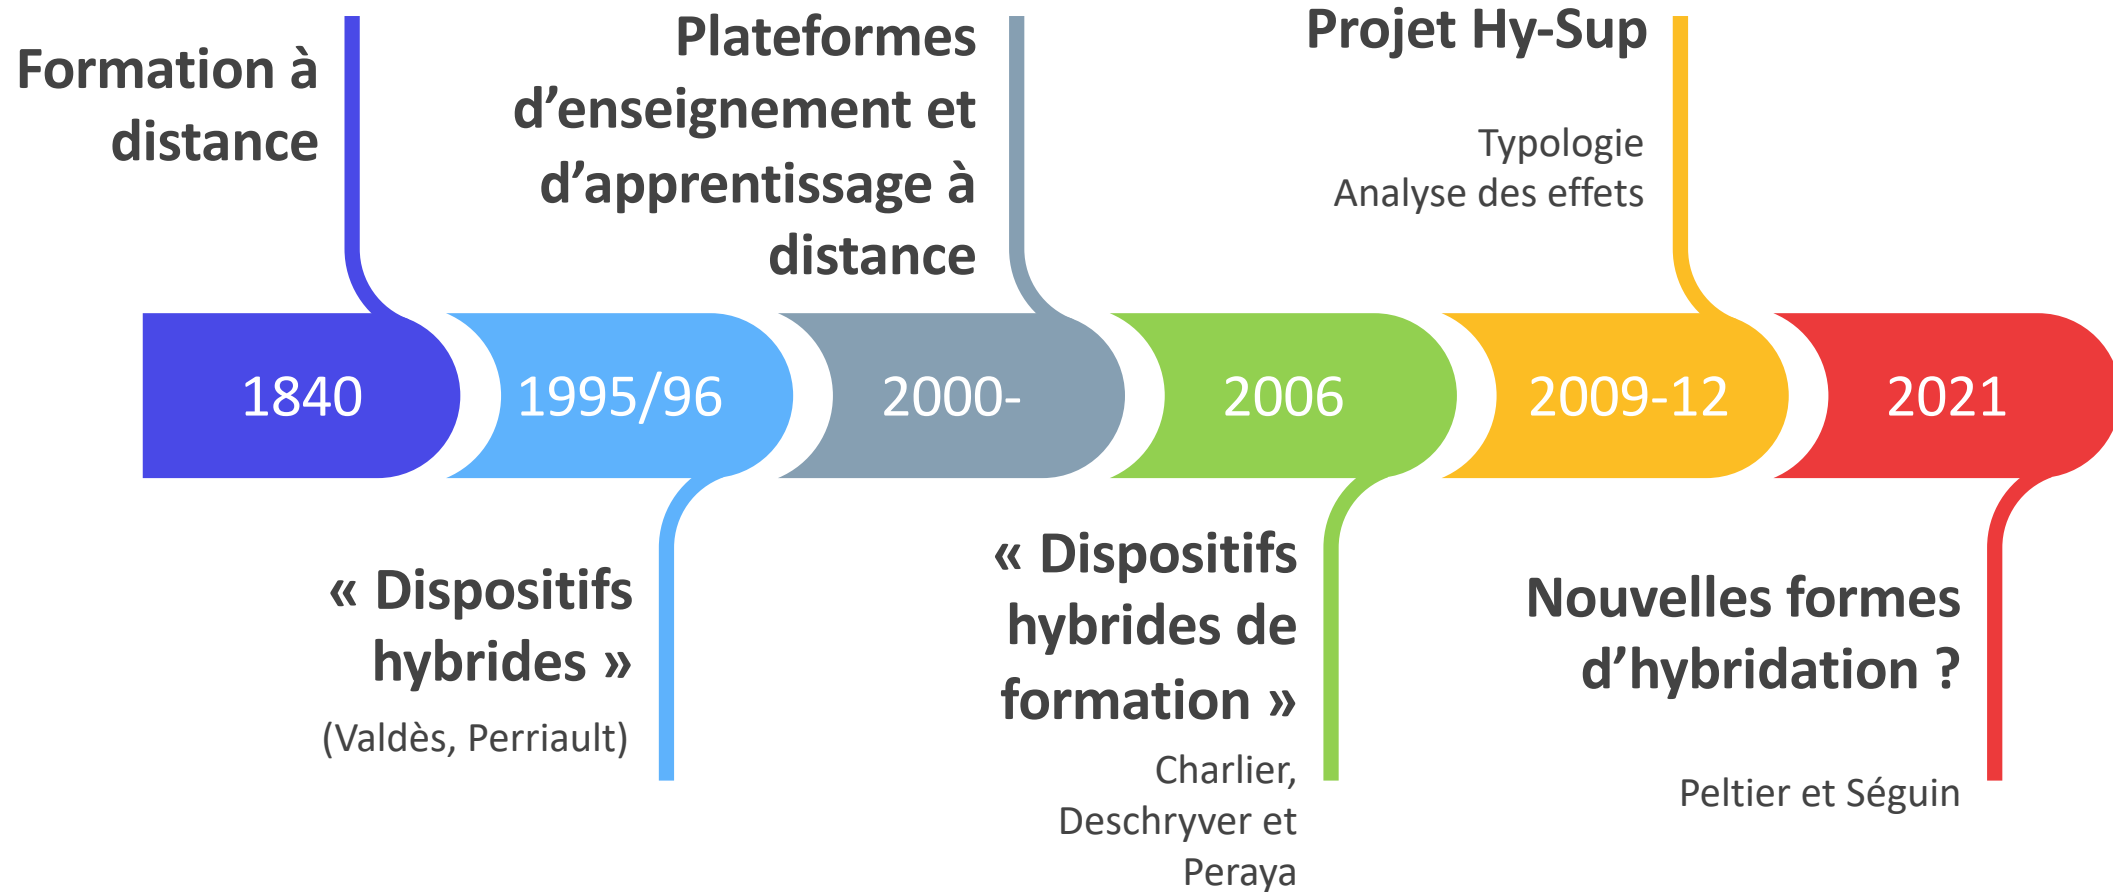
Formation à distance

Plateformes d’enseignement et d’apprentissage à distance

Projet Hy-Sup

Typologie
Analyse des effets

1840

1995/96

2000-

2006

2009-12

2021

« Dispositifs hybrides »

(Valdès, Perriault)

« Dispositifs hybrides de formation »

Charlier, Deschryver et Peraya

Nouvelles formes d’hybridation ?

Peltier et Séguin